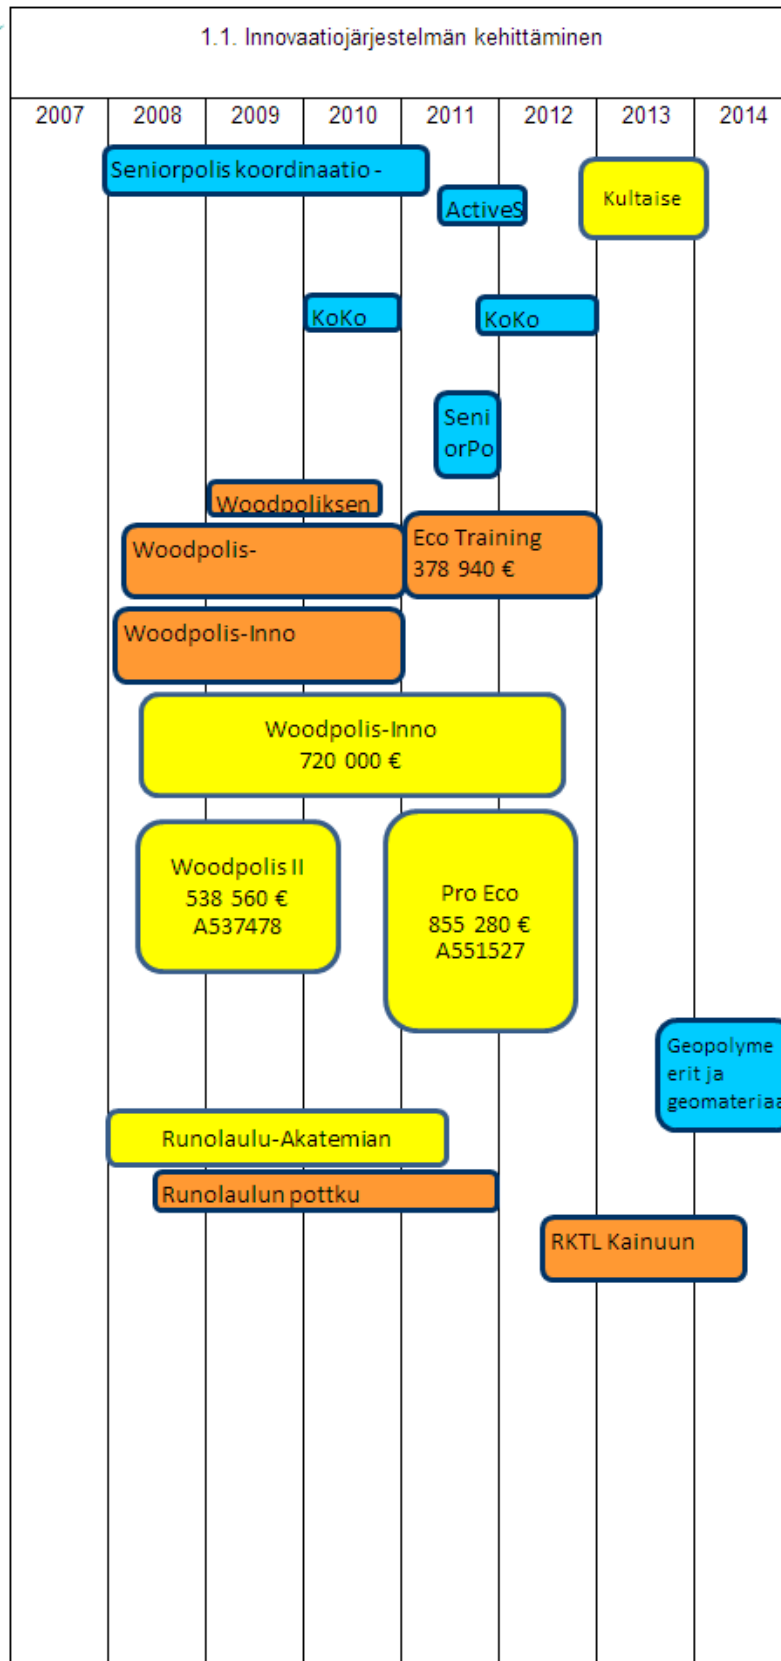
1.1. Innovaatiojärjestelmän kehittäminen

| 2007 | 2008 | 2009 | 2010 | 2011 | 2012 | 2013 | 2014 |
|---|---|---|---|---|---|---|---|

Seniorpolis koordinaatio -

ActiveS

Kultaise

KoKo

KoKo

Seni orPo

Woodpoliksen

Woodpolis-

Eco Training 378 940 €

Woodpolis-Inno

Woodpolis-Inno 720 000 €

Woodpolis II 538 560 € A537478

Pro Eco 855 280 € A551527

Geopolymeerit ja geomateriaa

Runolaulu-Akatemian

Runolaulun pottku

RKTL Kainuun